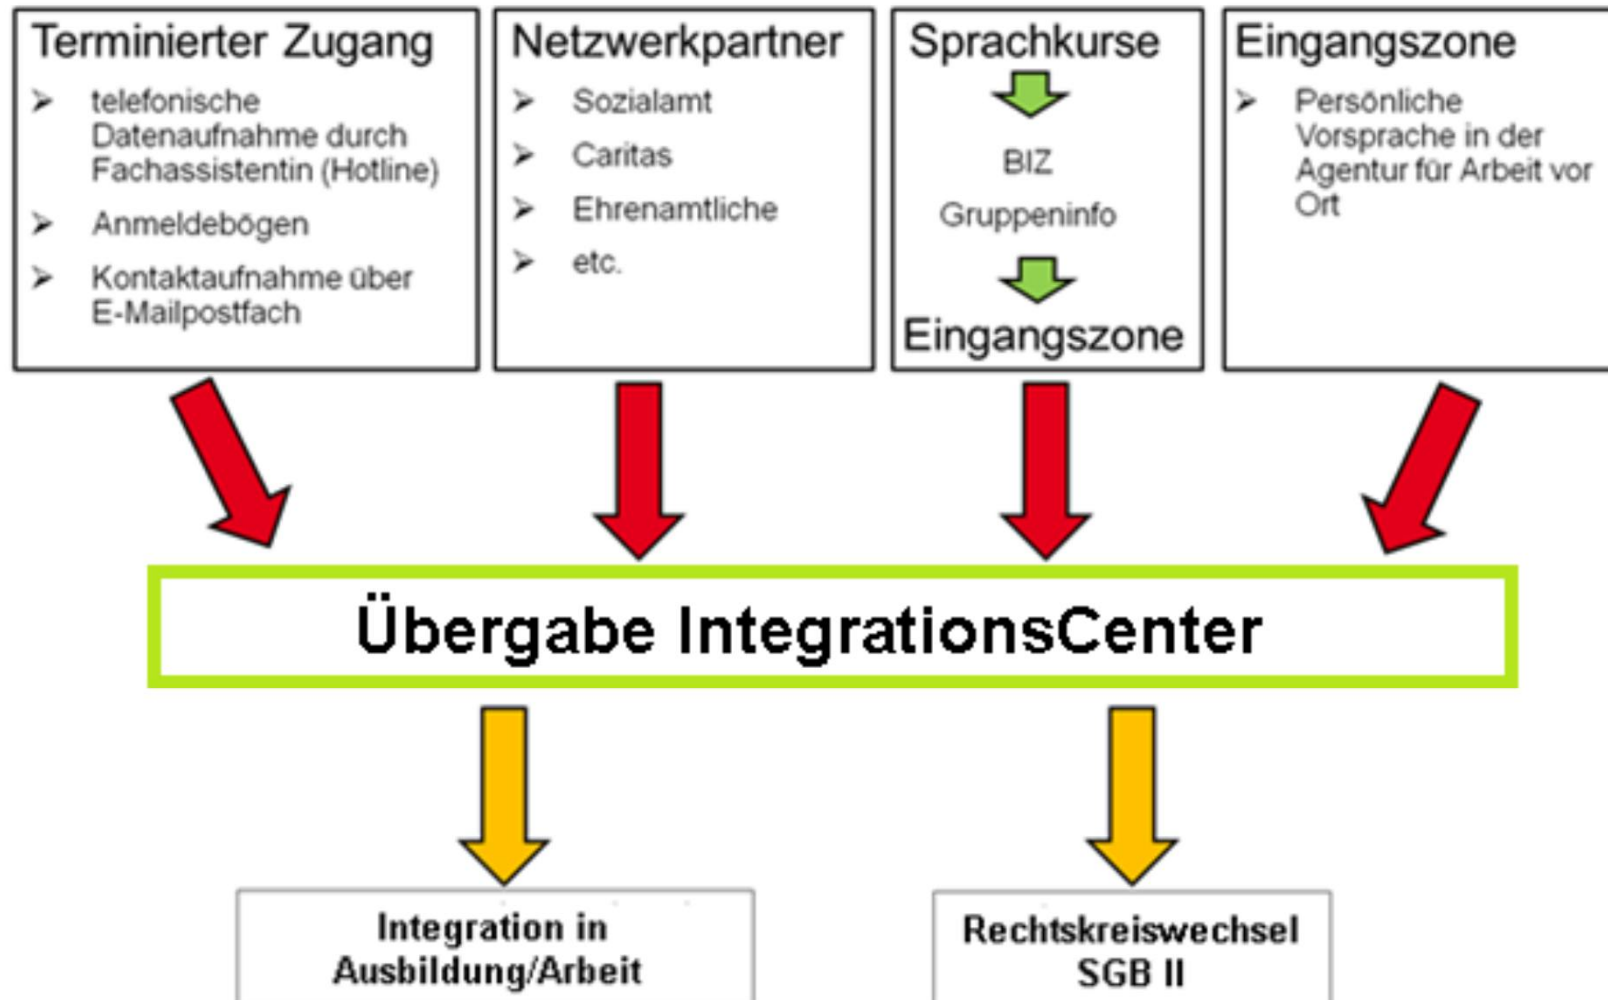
Terminierter Zugang
➢ telefonische Datenaufnahme durch Fachassistentin (Hotline)
➢ Anmeldebögen
➢ Kontaktaufnahme über E-Mailpostfach

Netzwerkpartner
➢ Sozialamt
➢ Caritas
➢ Ehrenamtliche
➢ etc.

Sprachkurse
BIZ
Gruppeninfo
Eingangszone

Eingangszone
➢ Persönliche Vorsprache in der Agentur für Arbeit vor Ort

Übergabe IntegrationsCenter

Integration in Ausbildung/Arbeit

Rechtskreiswechsel SGB II